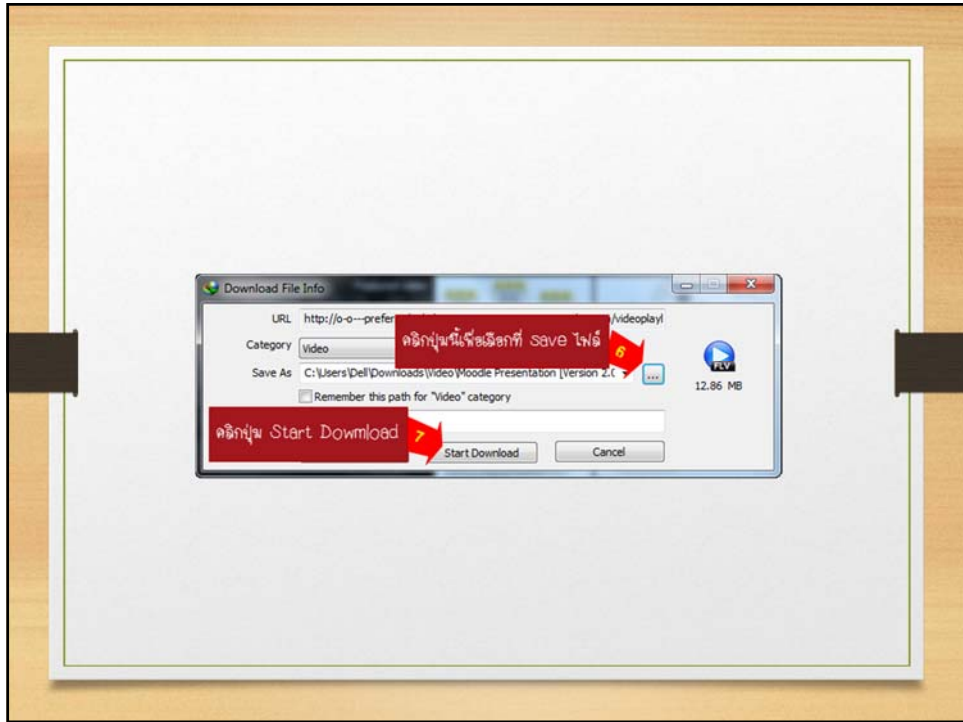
Download File Info

URL http://o-o---prefer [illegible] /videoplayl

Category Video

คลิกปุ่มนี้เพื่อเลือกที่ Save ไฟล์ 6

Save As C:\Users\Dell\Downloads\Video\Moodle Presentation [Version 2.0 ...

Remember this path for "Video" category

12.86 MB

FLV

คลิกปุ่ม Start Dowmload 7

Start Download

Cancel